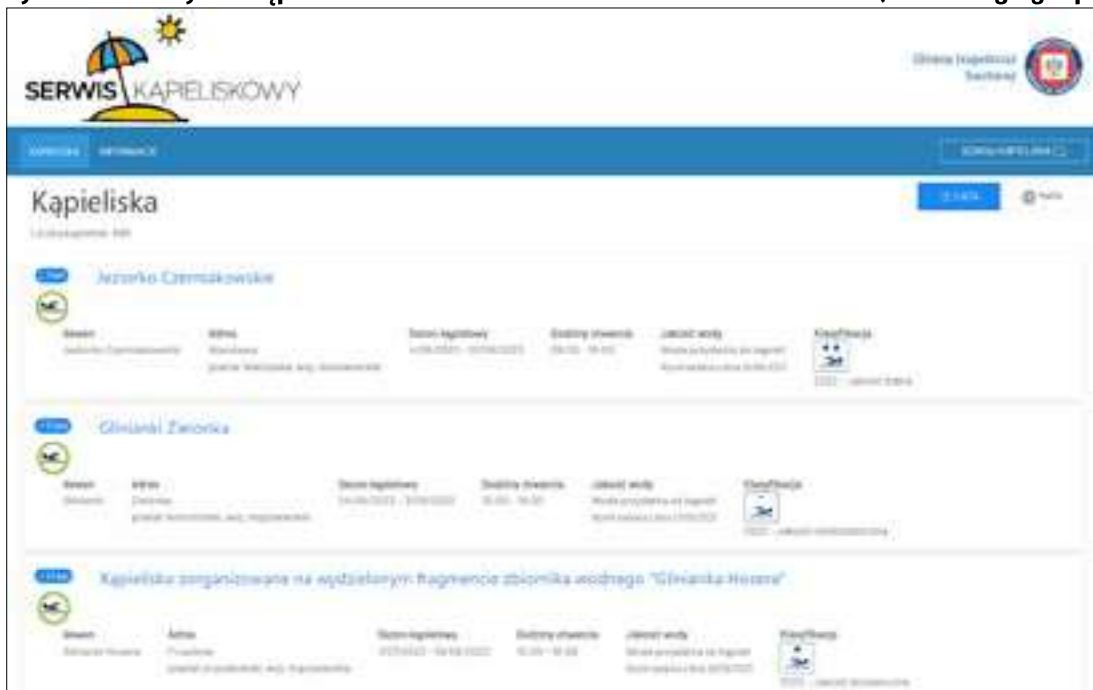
SERWIS KĄPIELISKOWY

Główny Inspektorat Sanitarny

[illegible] INFORMACJE

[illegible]

Kąpieliska

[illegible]

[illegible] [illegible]

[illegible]

Jeziorko Czerniakowskie

| Akwen | Adres | Sezon kąpielowy | Godziny otwarcia | Jakość wody | Klasyfikacja |
|---|---|---|---|---|---|
| Jeziorko Czerniakowskie | Warszawa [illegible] | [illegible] | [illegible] | Woda przydatna do kąpieli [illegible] | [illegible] |

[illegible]

Glinianki Zieronka

| Akwen | Adres | Sezon kąpielowy | Godziny otwarcia | Jakość wody | Klasyfikacja |
|---|---|---|---|---|---|
| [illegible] | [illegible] | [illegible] | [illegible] | Woda przydatna do kąpieli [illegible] | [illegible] |

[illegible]

Kąpielisko zorganizowane na wydzielonym fragmencie zbiornika wodnego "Glinianka Hosera"

| Akwen | Adres | Sezon kąpielowy | Godziny otwarcia | Jakość wody | Klasyfikacja |
|---|---|---|---|---|---|
| Glinianka Hosera | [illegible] | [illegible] | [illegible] | Woda przydatna do kąpieli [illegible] | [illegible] |